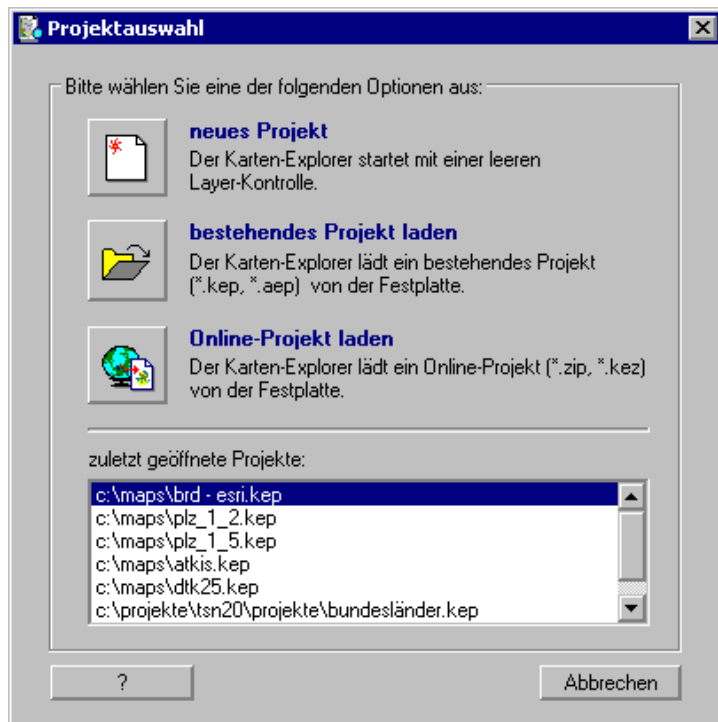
Projektauswahl

Bitte wählen Sie eine der folgenden Optionen aus:

neues Projekt
Der Karten-Explorer startet mit einer leeren Layer-Kontrolle.

bestehendes Projekt laden
Der Karten-Explorer lädt ein bestehendes Projekt (*.kep, *.aep) von der Festplatte.

Online-Projekt laden
Der Karten-Explorer lädt ein Online-Projekt (*.zip, *.kez) von der Festplatte.

zuletzt geöffnete Projekte:

c:\maps\brd - esri.kep
c:\maps\plz_1_2.kep
c:\maps\plz_1_5.kep
c:\maps\atkis.kep
c:\maps\dtk25.kep
c:\projekte\tsn20\projekte\bundesländer.kep

?

Abbrechen